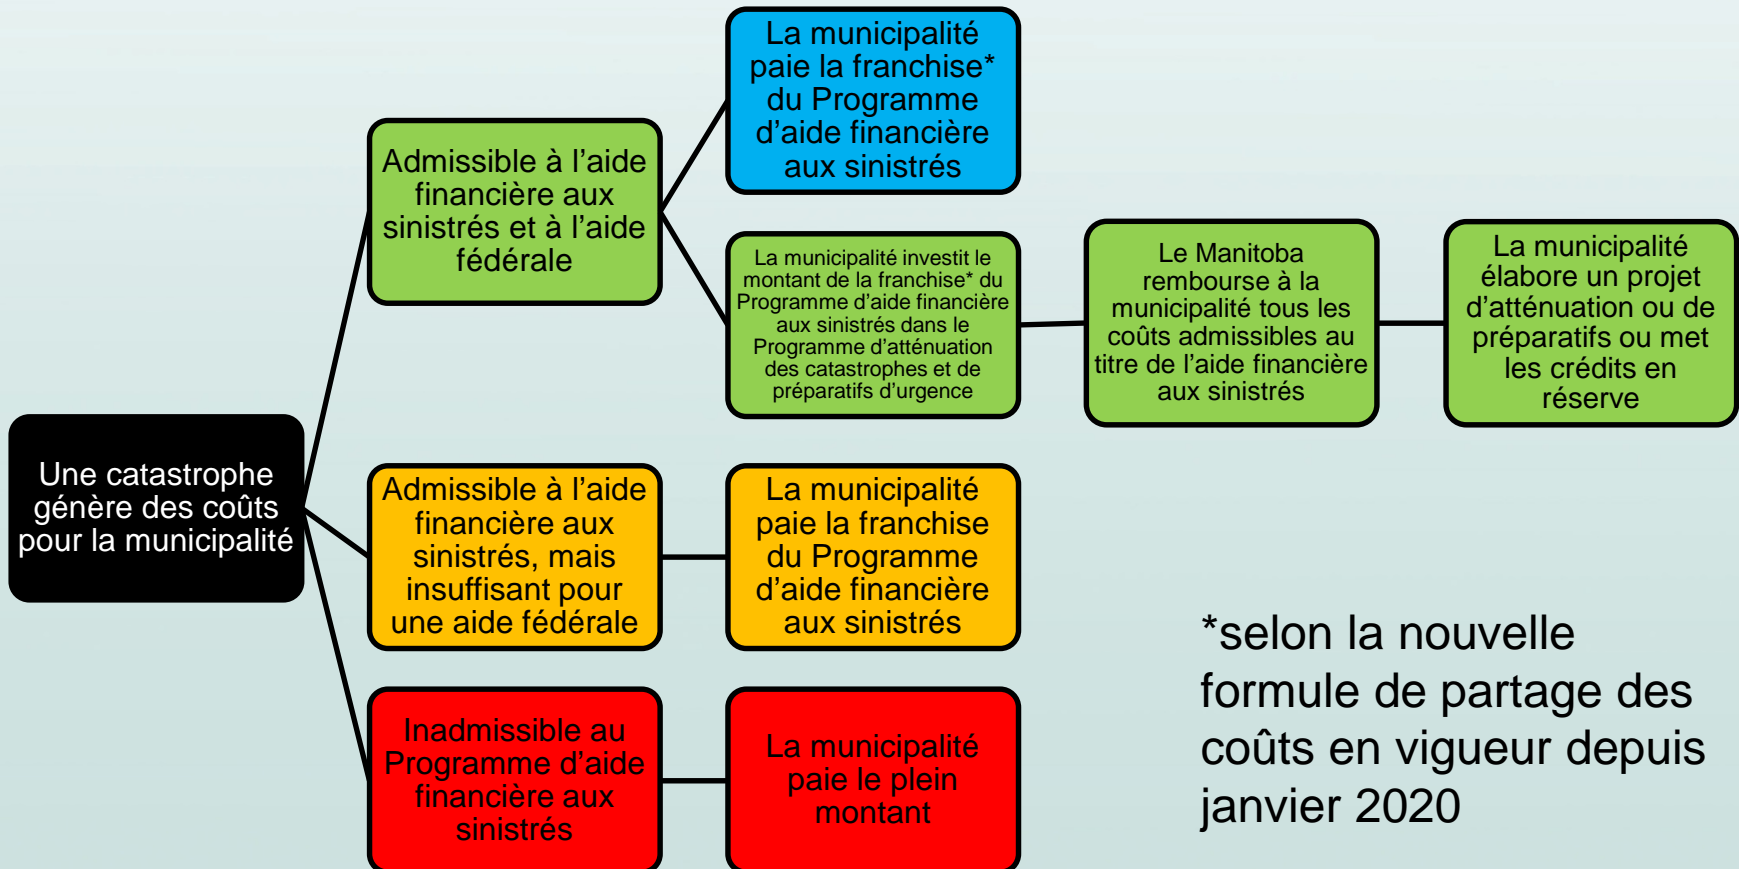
Une catastrophe génère des coûts pour la municipalité

Admissible à l’aide financière aux sinistrés et à l’aide fédérale

La municipalité paie la franchise* du Programme d’aide financière aux sinistrés

La municipalité investit le montant de la franchise* du Programme d’aide financière aux sinistrés dans le Programme d’atténuation des catastrophes et de préparatifs d’urgence

Le Manitoba rembourse à la municipalité tous les coûts admissibles au titre de l’aide financière aux sinistrés

La municipalité élabore un projet d’atténuation ou de préparatifs ou met les crédits en réserve

Admissible à l’aide financière aux sinistrés, mais insuffisant pour une aide fédérale

La municipalité paie la franchise du Programme d’aide financière aux sinistrés

Inadmissible au Programme d’aide financière aux sinistrés

La municipalité paie le plein montant

*selon la nouvelle formule de partage des coûts en vigueur depuis janvier 2020